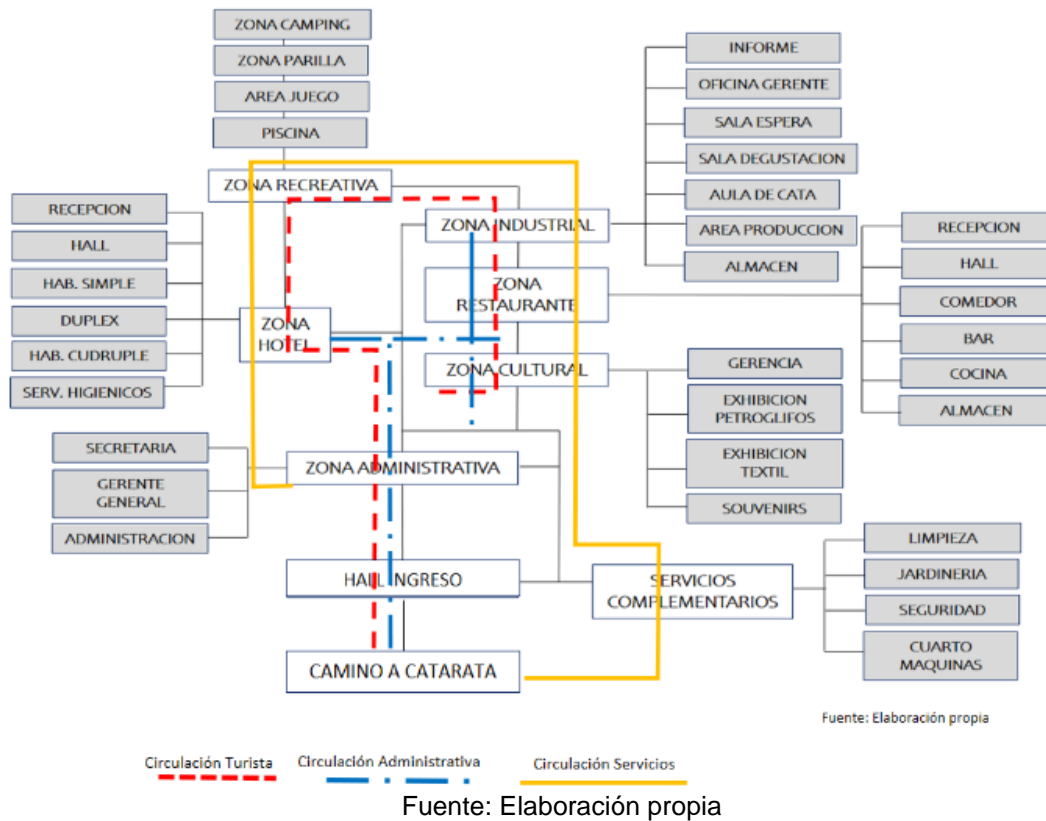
ZONA CAMPING
ZONA PARILLA
AREA JUEGO
PISCINA
ZONA RECREATIVA

INFORME
OFICINA GERENTE
SALA ESPERA
SALA DEGUSTACION
AULA DE CATA
AREA PRODUCCION
ALMACEN

ZONA INDUSTRIAL

RECEPCION
HALL
COMEDOR
BAR
COCINA
ALMACEN

ZONA RESTAURANTE

RECEPCION
HALL
HAB. SIMPLE
DUPLEX
HAB. CUDRUPLE
SERV. HIGIENICOS

ZONA HOTEL

ZONA CULTURAL

GERENCIA
EXHIBICION PETROGLIFOS
EXHIBICION TEXTIL
SOUVENIRS

SECRETARIA
GERENTE GENERAL
ADMINISTRACION

ZONA ADMINISTRATIVA

HALL INGRESO

SERVICIOS COMPLEMENTARIOS

LIMPIEZA
JARDINERIA
SEGURIDAD
CUARTO MAQUINAS

CAMINO A CATARATA

Fuente: Elaboración propia

Circulación Turista
Circulación Administrativa
Circulación Servicios

Fuente: Elaboración propia